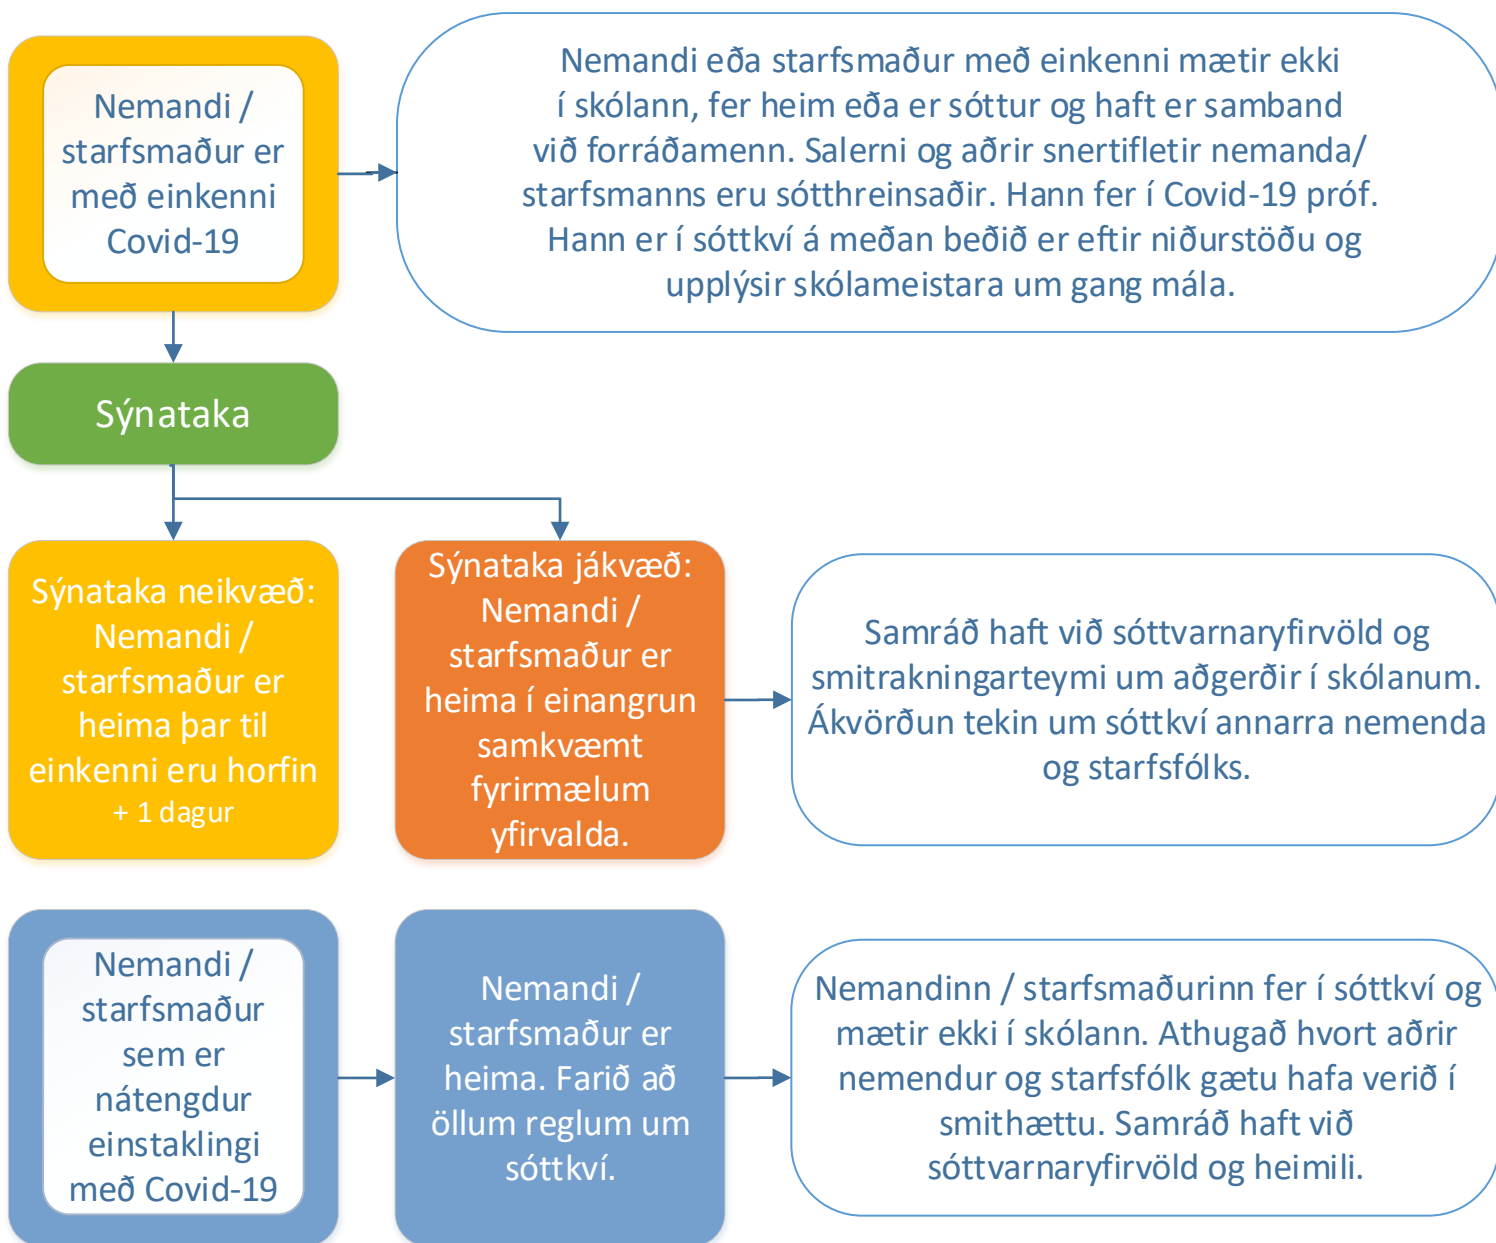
Nemandi / starfsmaður er með einkenni Covid-19

Nemandi eða starfsmaður með einkenni mætir ekki í skólann, fer heim eða er sóttur og haft er samband við forráðamenn. Salerni og aðrir snertifletir nemanda/ starfsmanns eru sótthreinsaðir. Hann fer í Covid-19 próf. Hann er í sóttkví á meðan beðið er eftir niðurstöðu og upplýsir skólameistara um gang mála.

Sýnataka

Sýnataka neikvæð: Nemandi / starfsmaður er heima þar til einkenni eru horfin + 1 dagur

Sýnataka jákvæð: Nemandi / starfsmaður er heima í einangrun samkvæmt fyrirmælum yfirvalda.

Samráð haft við sóttvarnaryfirvöld og smitrakningarteymi um aðgerðir í skólanum. Ákvörðun tekin um sóttkví annarra nemenda og starfsfólks.

Nemandi / starfsmaður sem er nátengdur einstaklingi með Covid-19

Nemandi / starfsmaður er heima. Farið að öllum reglum um sóttkví.

Nemandinn / starfsmaðurinn fer í sóttkví og mætir ekki í skólann. Athugað hvort aðrir nemendur og starfsfólk gætu hafa verið í smithættu. Samráð haft við sóttvarnaryfirvöld og heimili.